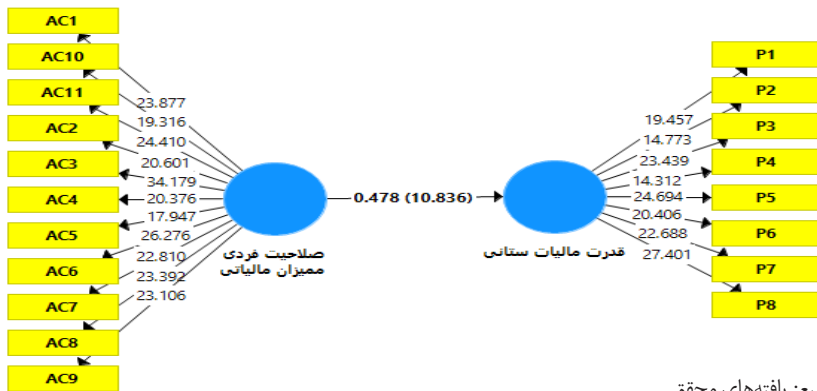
AC1
AC10
AC11
AC2
AC3
AC4
AC5
AC6
AC7
AC8
AC9

23.877
19.316
24.410
20.601
34.179
20.376
17.947
26.276
22.810
23.392
23.106

صلاحیت فردی
ممیزان مالیاتی

0.478 (10.836)

قدرت مالیات ستانی

19.457
14.773
23.439
14.312
24.694
20.406
22.688
27.401

P1
P2
P3
P4
P5
P6
P7
P8

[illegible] یافته‌های محقق